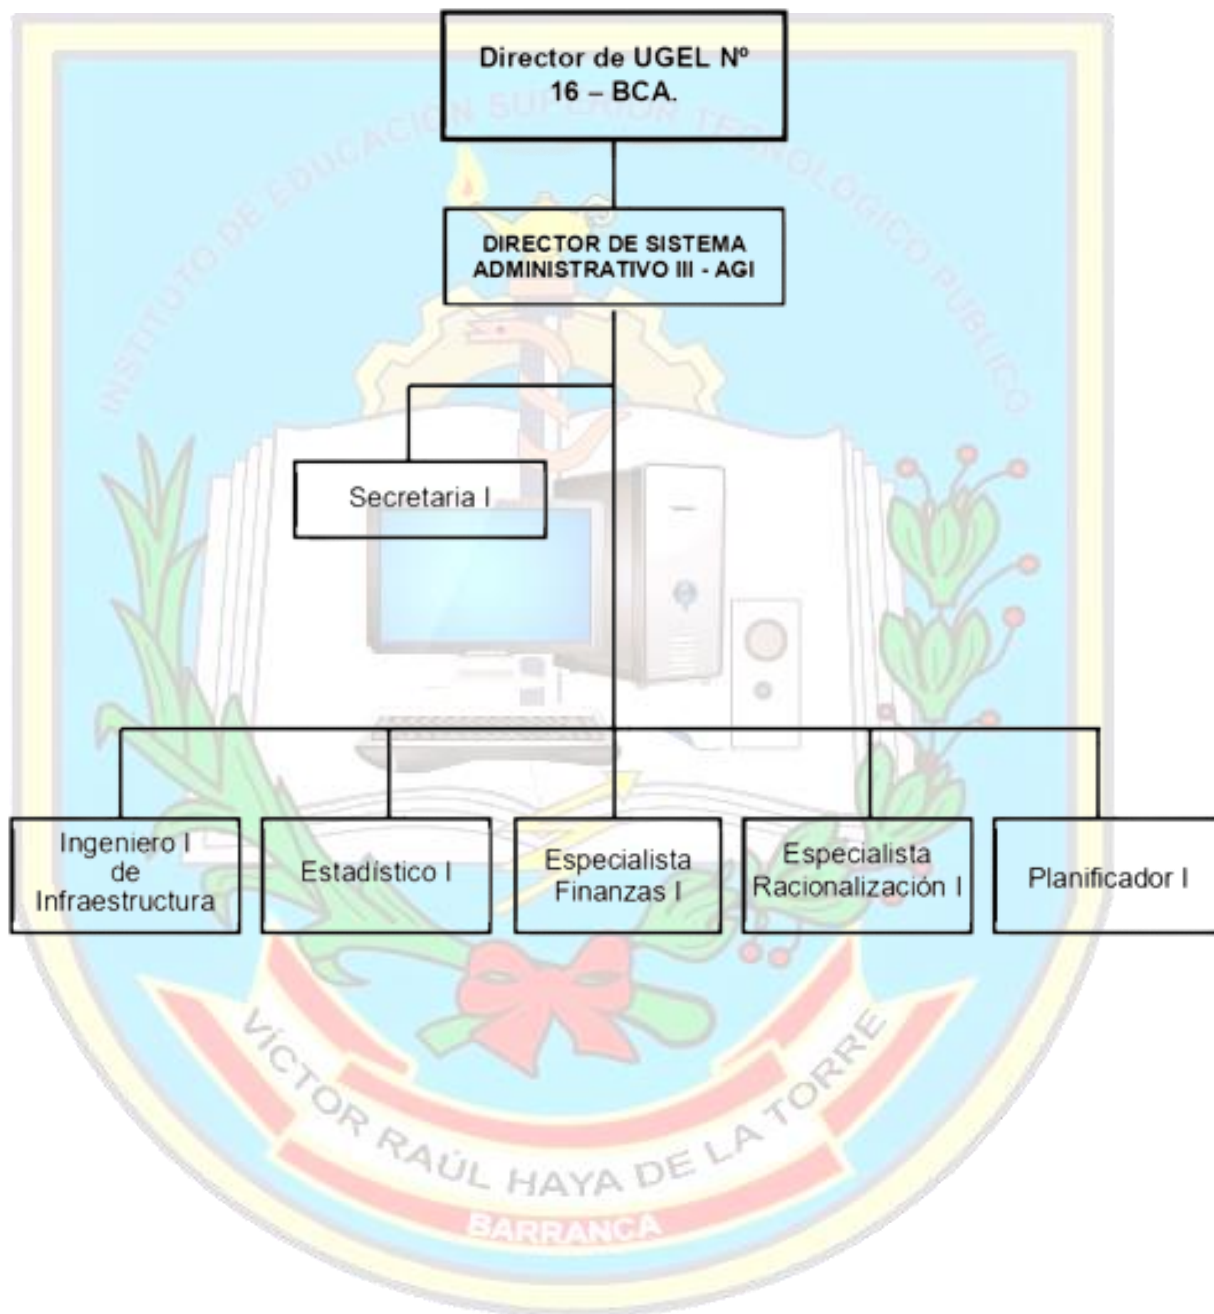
Director de UGEL Nº 16 – BCA.

DIRECTOR DE SISTEMA ADMINISTRATIVO III - AGI

Secretaria I

Ingeniero I de Infraestructura

Estadístico I

Especialista Finanzas I

Especialista Racionalización I

Planificador I

INSTITUTO DE EDUCACIÓN SUPERIOR TECNOLÓGICO PÚBLICO

VÍCTOR RAÚL HAYA DE LA TORRE

BARRANCA